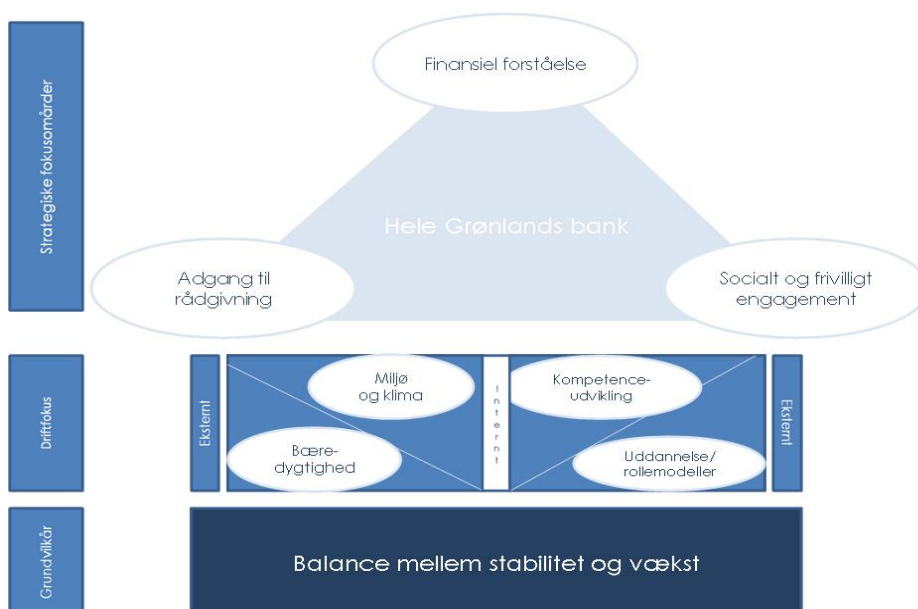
Strategiske fokusområder

Finansiel forståelse

Hele Grønlands bank

Adgang til rådgivning

Socialt og frivilligt engagement

Driftfokus

Eksternt

Miljø og klima

Internt

Kompetenceudvikling

Eksternt

Bæredygtighed

Uddannelse/ rollemodeller

Grundvilkår

Balance mellem stabilitet og vækst